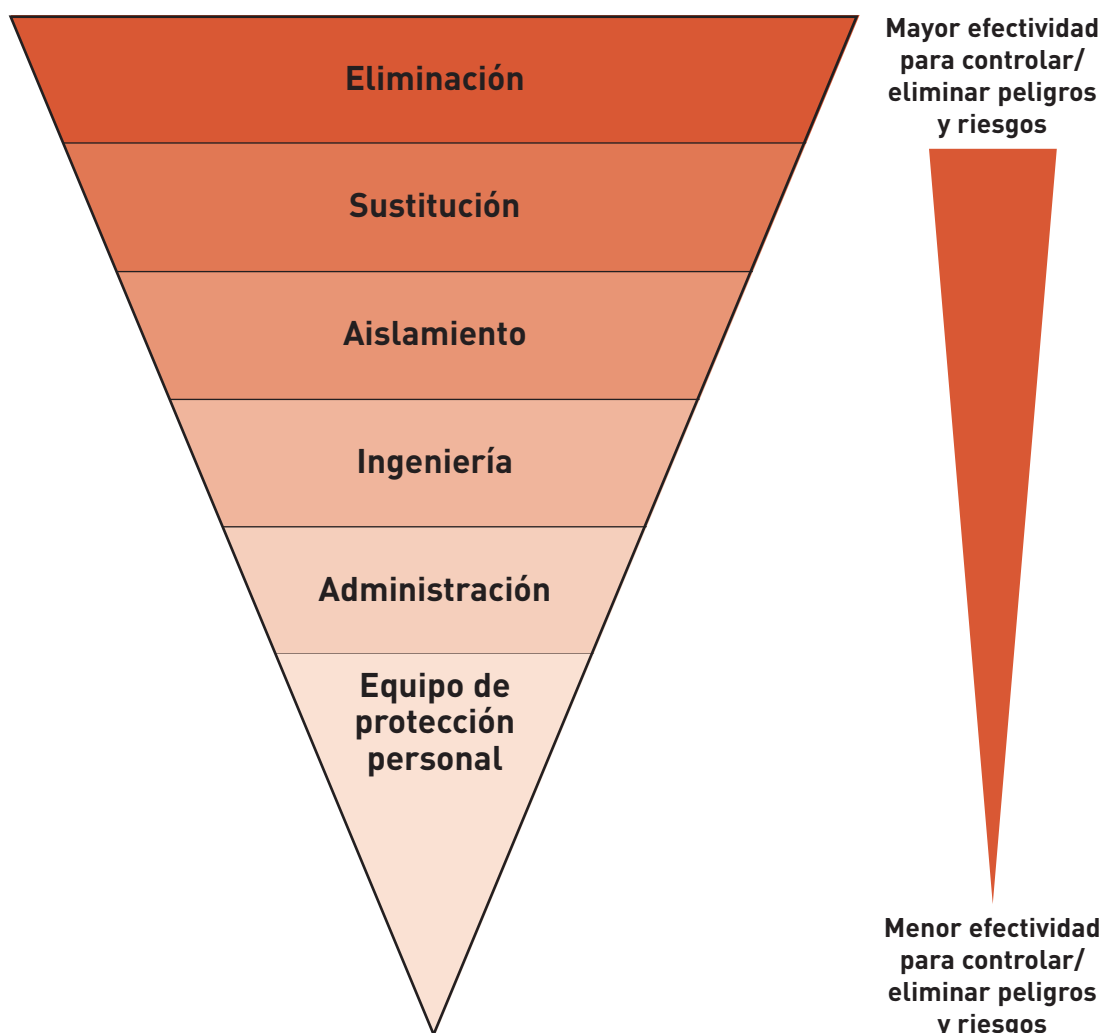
Eliminación

Sustitución

Aislamiento

Ingeniería

Administración

Equipo de protección personal

Mayor efectividad para controlar/ eliminar peligros y riesgos

Menor efectividad para controlar/ eliminar peligros y riesgos